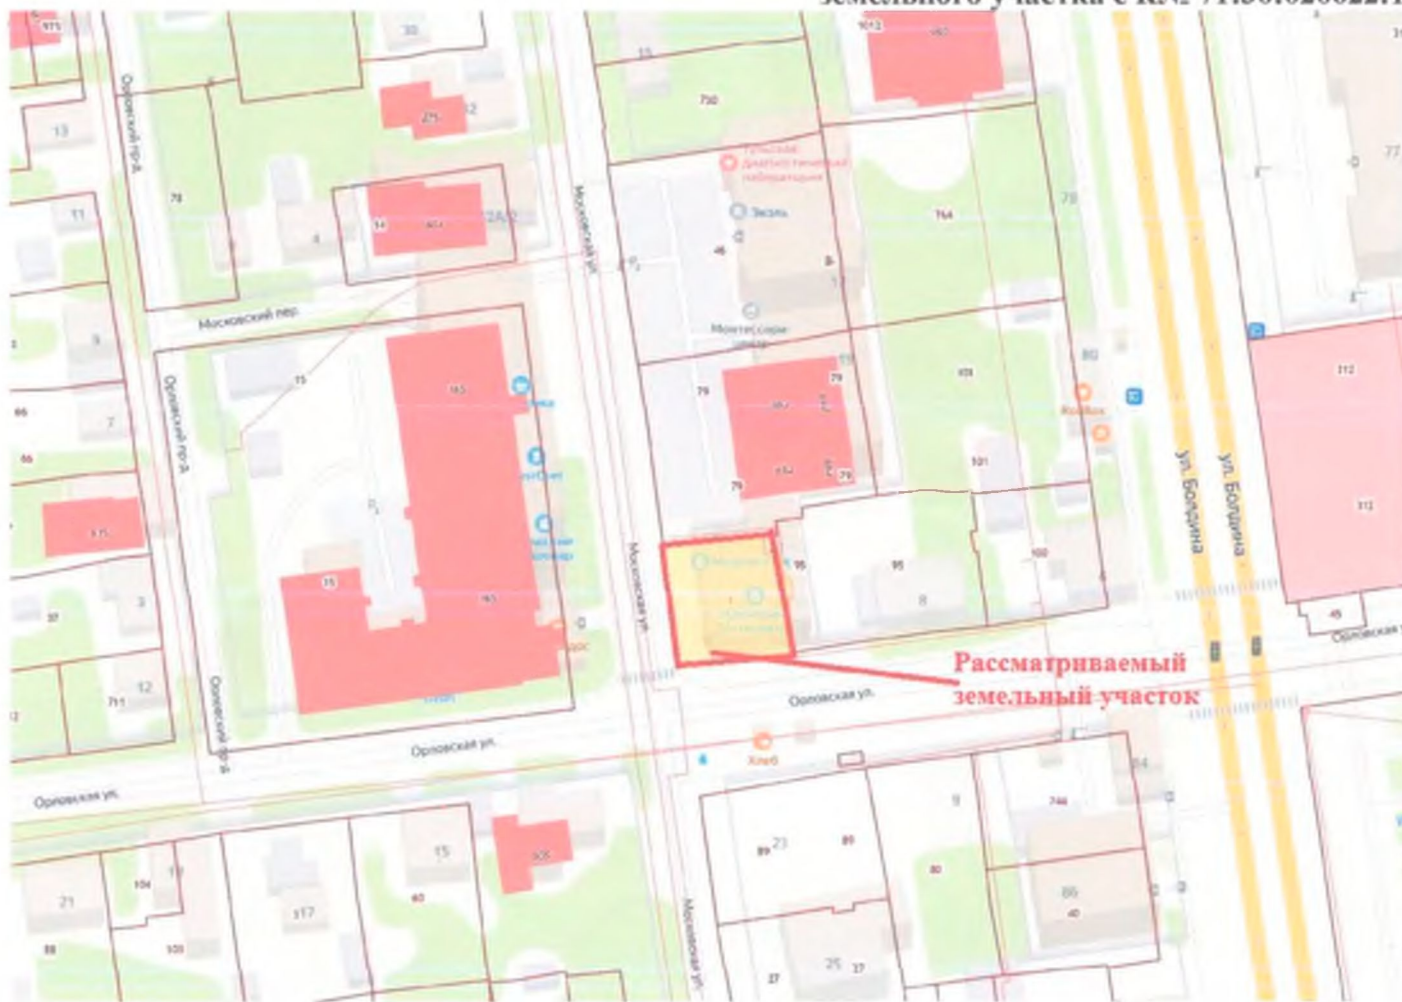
земельного участка с КН№ 71:30:020622:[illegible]

Орловский пр.

Московский пер.

Орловский пр.

Орловский пр.

Московская ул.

Московская ул.

Московская ул.

Тульская Диагностическая лаборатория

Эксиль

Монтессори школа

ул. Болдина

ул. Болдина

Орловская ул.

Орловская ул.

Орловская ул.

Орловская ул.

Хлеб

Рассматриваемый земельный участок

13
11
9
7
3
12
21
30
275
12
2А
14
165
75
15
105
117
19
23
25
27
89
80
730
46
79
79
79
95
95
101
100
78
312
312
45
744
86
40
84